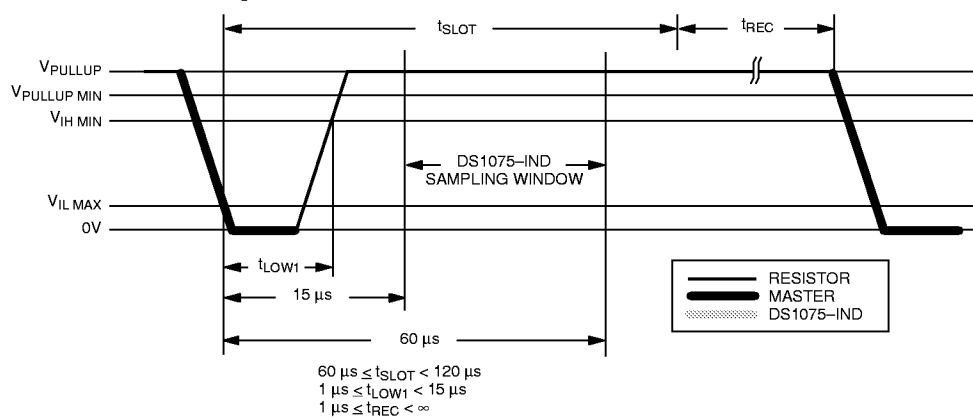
$t_{SLOT}$

$t_{REC}$

$V_{PULLUP}$

$V_{PULLUP\ MIN}$

$V_{IH\ MIN}$

DS1075–IND SAMPLING WINDOW

$V_{IL\ MAX}$

0V

$t_{LOW1}$

15 µs

60 µs

RESISTOR

MASTER

DS1075–IND

$60\ \mu s \leq t_{SLOT} < 120\ \mu s$
$1\ \mu s \leq t_{LOW1} < 15\ \mu s$
$1\ \mu s \leq t_{REC} < \infty$